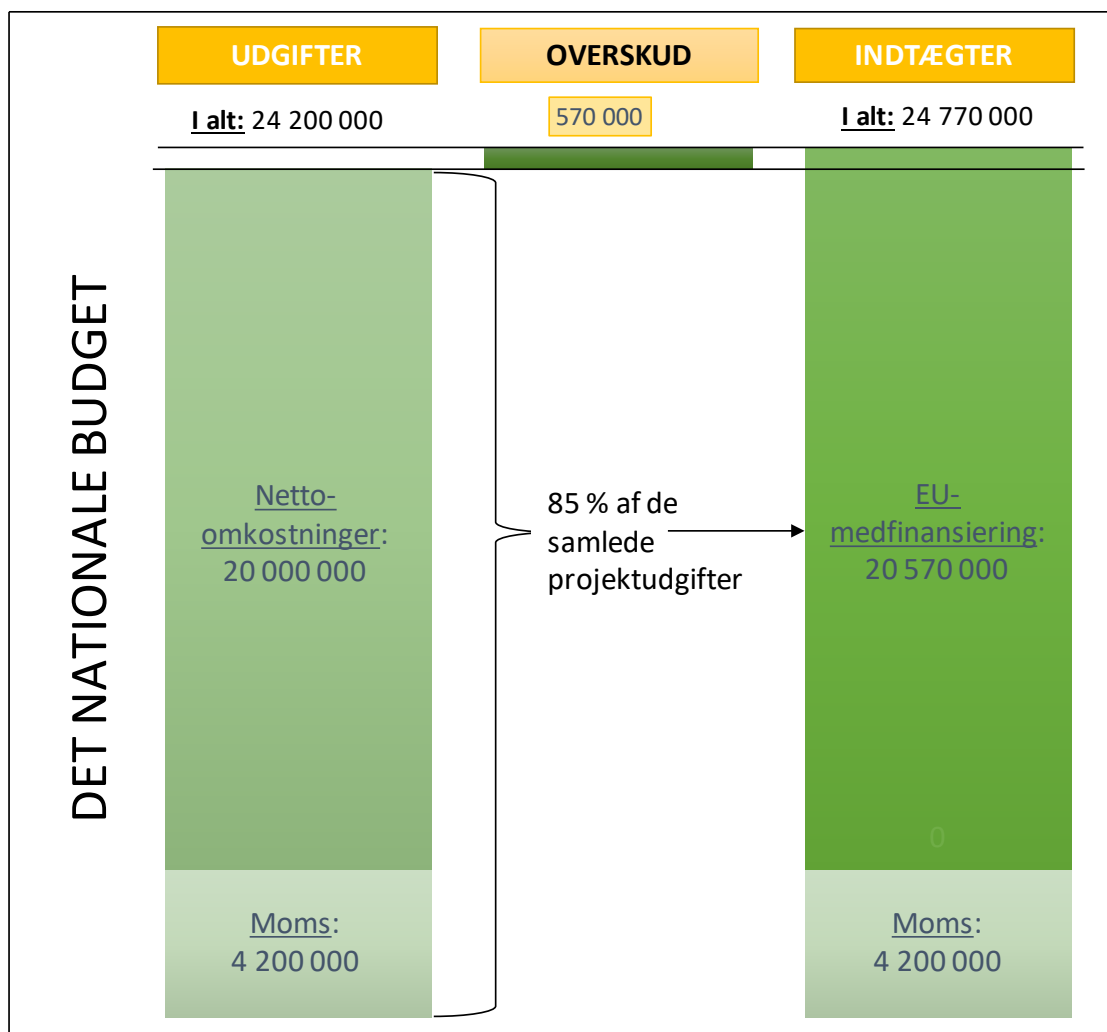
UDGIFTER

OVERSKUD

INDTÆGTER

I alt: 24 200 000

570 000

I alt: 24 770 000

DET NATIONALE BUDGET

Nettoomkostninger: 20 000 000

85 % af de samlede projektudgifter

EU-medfinansiering: 20 570 000

0

Moms: 4 200 000

Moms: 4 200 000